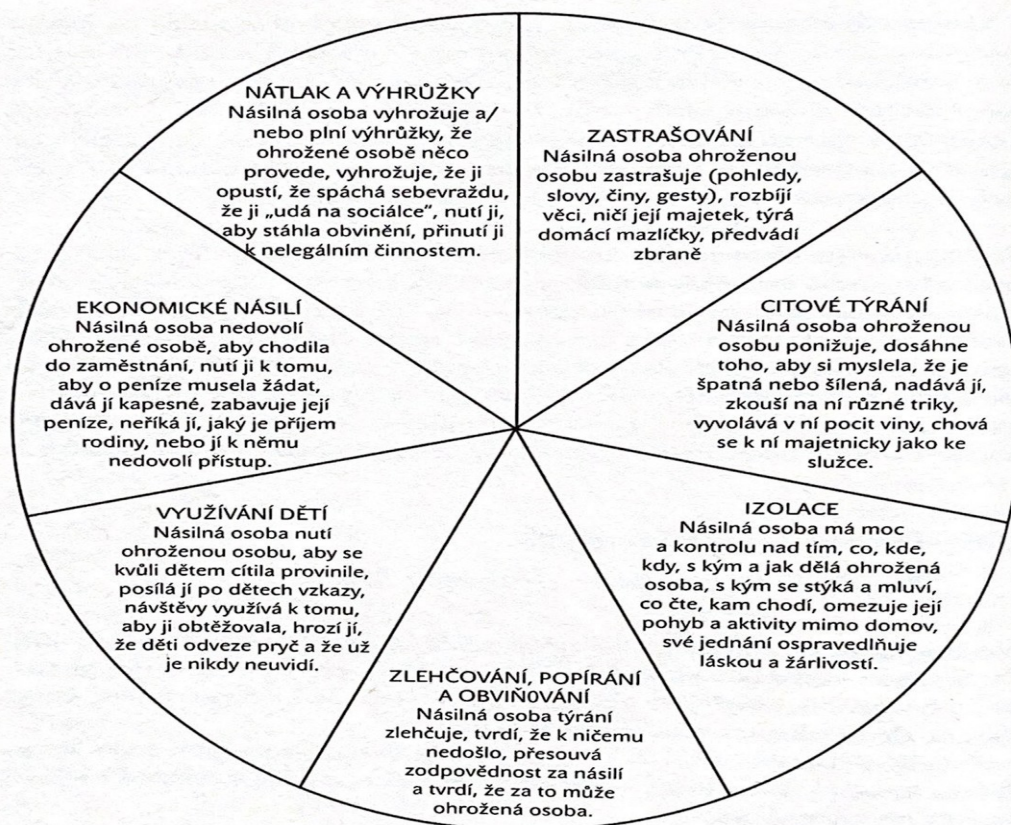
NÁTLAK A VÝHRŮŽKY
Násilná osoba vyhrožuje a/ nebo plní výhrůžky, že ohrožené osobě něco provede, vyhrožuje, že ji opustí, že spáchá sebevraždu, že ji „udá na sociálce", nutí ji, aby stáhla obvinění, přinutí ji k nelegálním činnostem.

ZASTRAŠOVÁNÍ
Násilná osoba ohroženou osobu zastrašuje (pohledy, slovy, činy, gesty), rozbíjí věci, ničí její majetek, týrá domácí mazlíčky, předvádí zbraně

EKONOMICKÉ NÁSILÍ
Násilná osoba nedovolí ohrožené osobě, aby chodila do zaměstnání, nutí ji k tomu, aby o peníze musela žádat, dává jí kapesné, zabavuje její peníze, neříká jí, jaký je příjem rodiny, nebo jí k němu nedovolí přístup.

CITOVÉ TÝRÁNÍ
Násilná osoba ohroženou osobu ponižuje, dosáhne toho, aby si myslela, že je špatná nebo šílená, nadává jí, zkouší na ní různé triky, vyvolává v ní pocit viny, chová se k ní majetnicky jako ke služce.

VYUŽÍVÁNÍ DĚTÍ
Násilná osoba nutí ohroženou osobu, aby se kvůli dětem cítila provinile, posílá jí po dětech vzkazy, návštěvy využívá k tomu, aby ji obtěžovala, hrozí jí, že děti odveze pryč a že už je nikdy neuvidí.

IZOLACE
Násilná osoba má moc a kontrolu nad tím, co, kde, kdy, s kým a jak dělá ohrožená osoba, s kým se stýká a mluví, co čte, kam chodí, omezuje její pohyb a aktivity mimo domov, své jednání ospravedlňuje láskou a žárlivostí.

ZLEHČOVÁNÍ, POPÍRÁNÍ A OBVIŇ0VÁNÍ
Násilná osoba týrání zlehčuje, tvrdí, že k ničemu nedošlo, přesouvá zodpovědnost za násilí a tvrdí, že za to může ohrožená osoba.